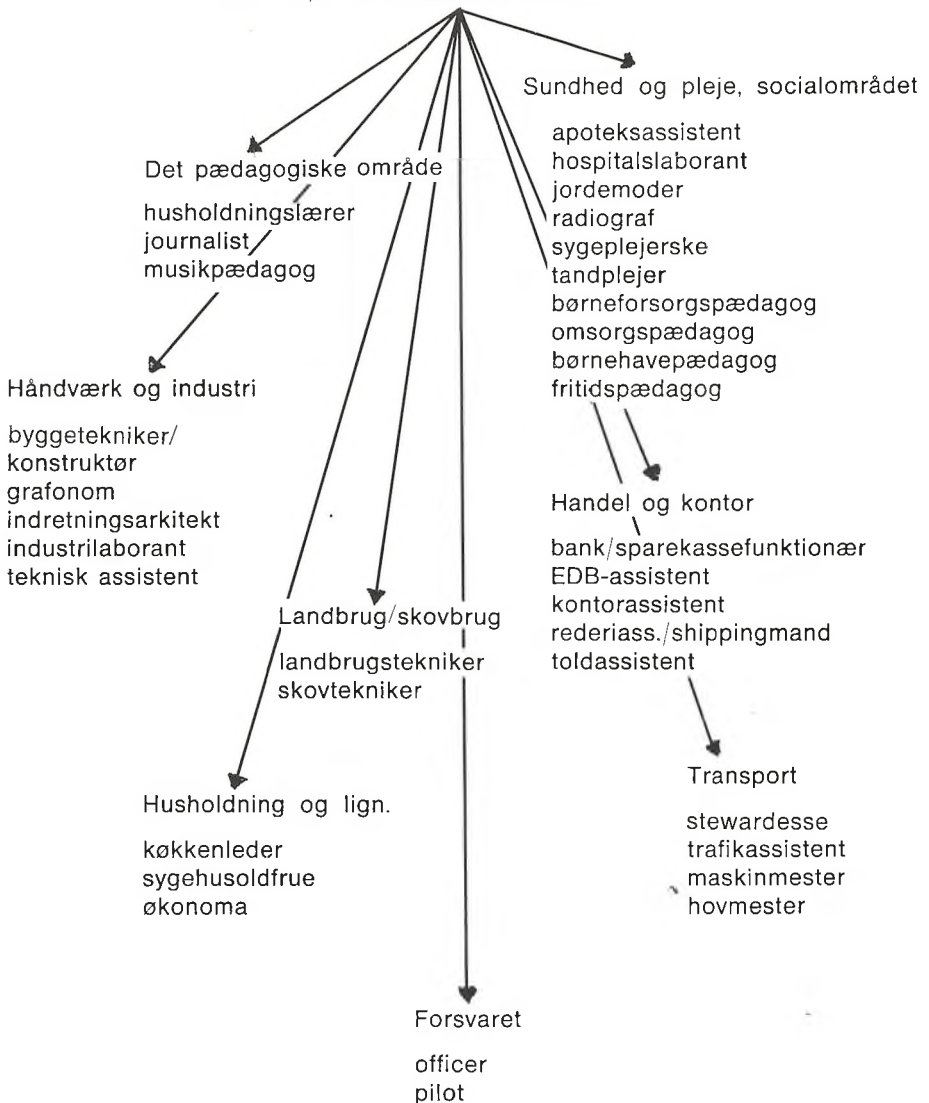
Sundhed og pleje, socialområdet

apoteksassistent
hospitalslaborant
jordemoder
radiograf
sygeplejerske
tandplejer
børneforsorgspædagog
omsorgspædagog
børnehavepædagog
fritidspædagog

Det pædagogiske område

husholdningslærer
journalist
musikpædagog

Håndværk og industri

byggetekniker/
konstruktør
grafonom
indretningsarkitekt
industrilaborant
teknisk assistent

Handel og kontor

bank/sparekassefunktionær
EDB-assistent
kontorassistent
rederiass./shippingmand
toldassistent

Landbrug/skovbrug

landbrugstekniker
skovtekniker

Transport

stewardesse
trafikassistent
maskinmester
hovmester

Husholdning og lign.

køkkenleder
sygehusoldfrue
økonoma

Forsvaret

officer
pilot